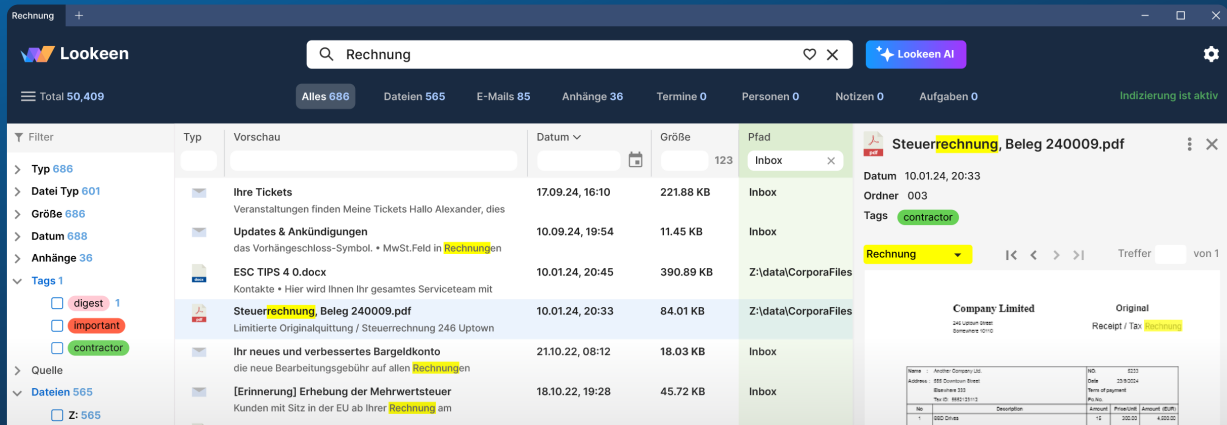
Rechnung +

Lookeen

Rechnung

Lookeen AI

Total 50,409

Alles 686 Dateien 565 E-Mails 85 Anhänge 36 Termine 0 Personen 0 Notizen 0 Aufgaben 0

Indizierung ist aktiv

Filter

Typ 686
Datei Typ 601
Größe 686
Datum 688
Anhänge 36
Tags 1
digest 1
important
contractor
Quelle
Dateien 565
Z: 565

| Typ | Vorschau | Datum | Größe | Pfad |
|---|---|---|---|---|
| | | | 123 | Inbox |
| | Ihre Tickets Veranstaltungen finden Meine Tickets Hallo Alexander, dies | 17.09.24, 16:10 | 221.88 KB | Inbox |
| | Updates & Ankündigungen das Vorhängeschloss-Symbol. • MwSt.Feld in Rechnungen | 10.09.24, 19:54 | 11.45 KB | Inbox |
| | ESC TIPS 4 0.docx Kontakte • Hier wird Ihnen Ihr gesamtes Serviceteam mit | 10.01.24, 20:45 | 390.89 KB | Z:\data\CorporaFiles |
| | Steuerrechnung, Beleg 240009.pdf Limitierte Originalquittung / Steuerrechnung 246 Uptown | 10.01.24, 20:33 | 84.01 KB | Z:\data\CorporaFiles |
| | Ihr neues und verbessertes Bargeldkonto die neue Bearbeitungsgebühr auf allen Rechnungen | 21.10.22, 08:12 | 18.03 KB | Inbox |
| | [Erinnerung] Erhebung der Mehrwertsteuer Kunden mit Sitz in der EU ab Ihrer Rechnung am | 18.10.22, 19:28 | 45.72 KB | Inbox |

Steuerrechnung, Beleg 240009.pdf

Datum 10.01.24, 20:33
Ordner 003
Tags contractor

Rechnung

Treffer von 1

Company Limited
Original
Receipt / Tax Rechnung